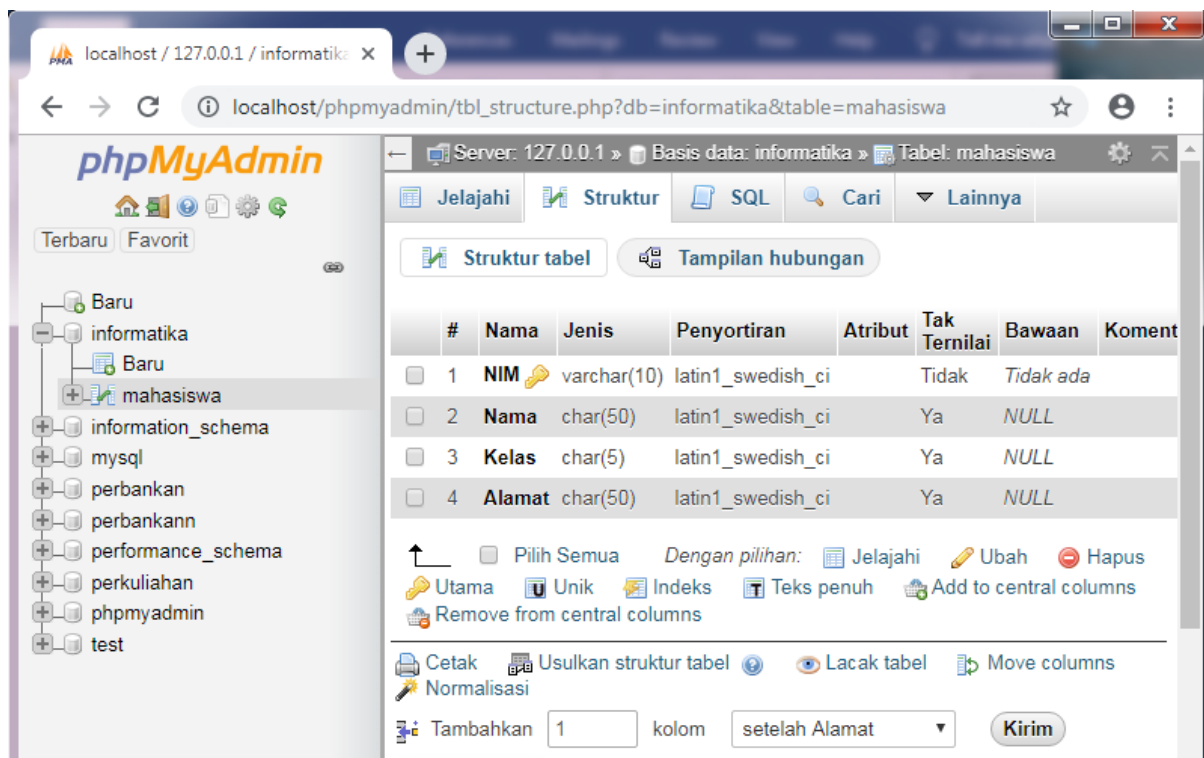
localhost / 127.0.0.1 / informatika ×

localhost/phpmyadmin/tbl_structure.php?db=informatika&table=mahasiswa

phpMyAdmin

Terbaru Favorit

Baru
informatika
Baru
mahasiswa
information_schema
mysql
perbankan
perbankann
performance_schema
perkuliahan
phpmyadmin
test

Server: 127.0.0.1 » Basis data: informatika » Tabel: mahasiswa

Jelajahi Struktur SQL Cari Lainnya

Struktur tabel Tampilan hubungan

| | # | Nama | Jenis | Penyortiran | Atribut | Tak Ternilai | Bawaan | Koment |
|---|---|---|---|---|---|---|---|---|
| | 1 | NIM | varchar(10) | latin1_swedish_ci | | Tidak | Tidak ada | |
| | 2 | Nama | char(50) | latin1_swedish_ci | | Ya | NULL | |
| | 3 | Kelas | char(5) | latin1_swedish_ci | | Ya | NULL | |
| | 4 | Alamat | char(50) | latin1_swedish_ci | | Ya | NULL | |

Pilih Semua Dengan pilihan: Jelajahi Ubah Hapus
Utama Unik Indeks Teks penuh Add to central columns
Remove from central columns

Cetak Usulkan struktur tabel Lacak tabel Move columns
Normalisasi

Tambahkan 1 kolom setelah Alamat Kirim